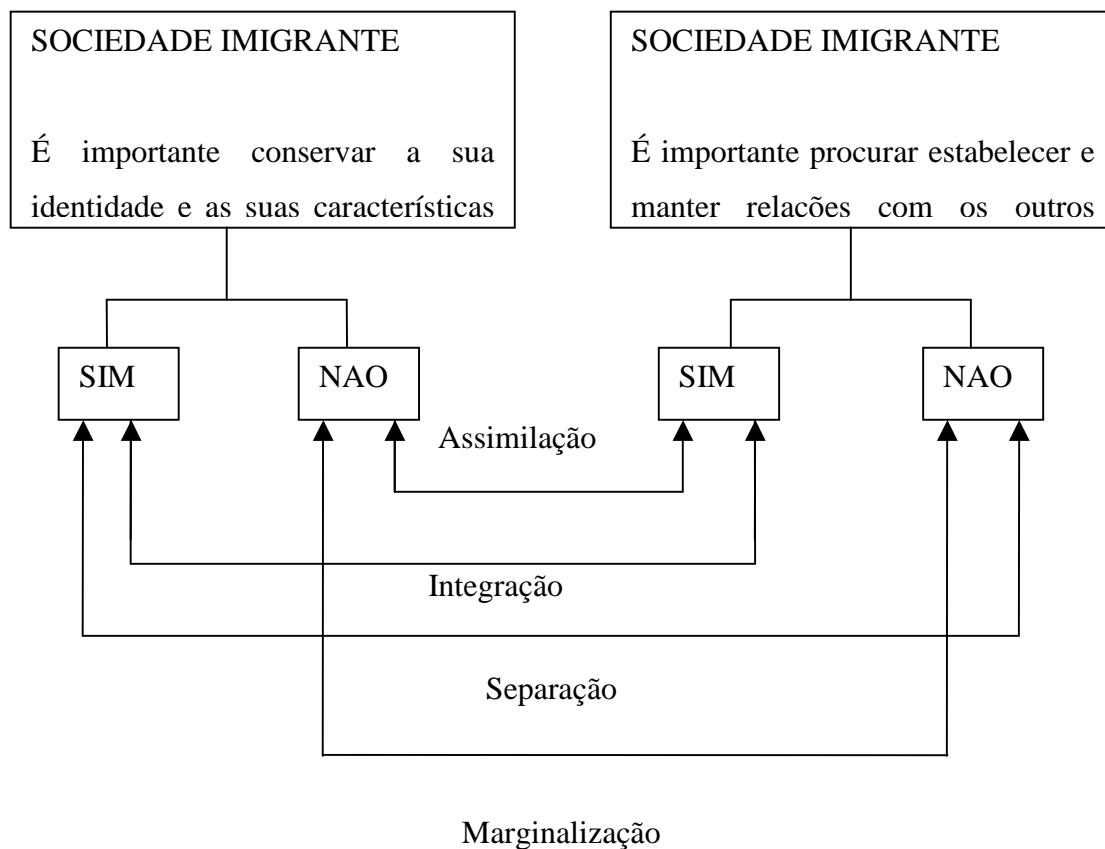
SOCIEDADE IMIGRANTE

É importante conservar a sua identidade e as suas características

SOCIEDADE IMIGRANTE

É importante procurar estabelecer e manter relacões com os outros

SIM

NAO

SIM

NAO

Assimilação

Integração

Separação

Marginalização